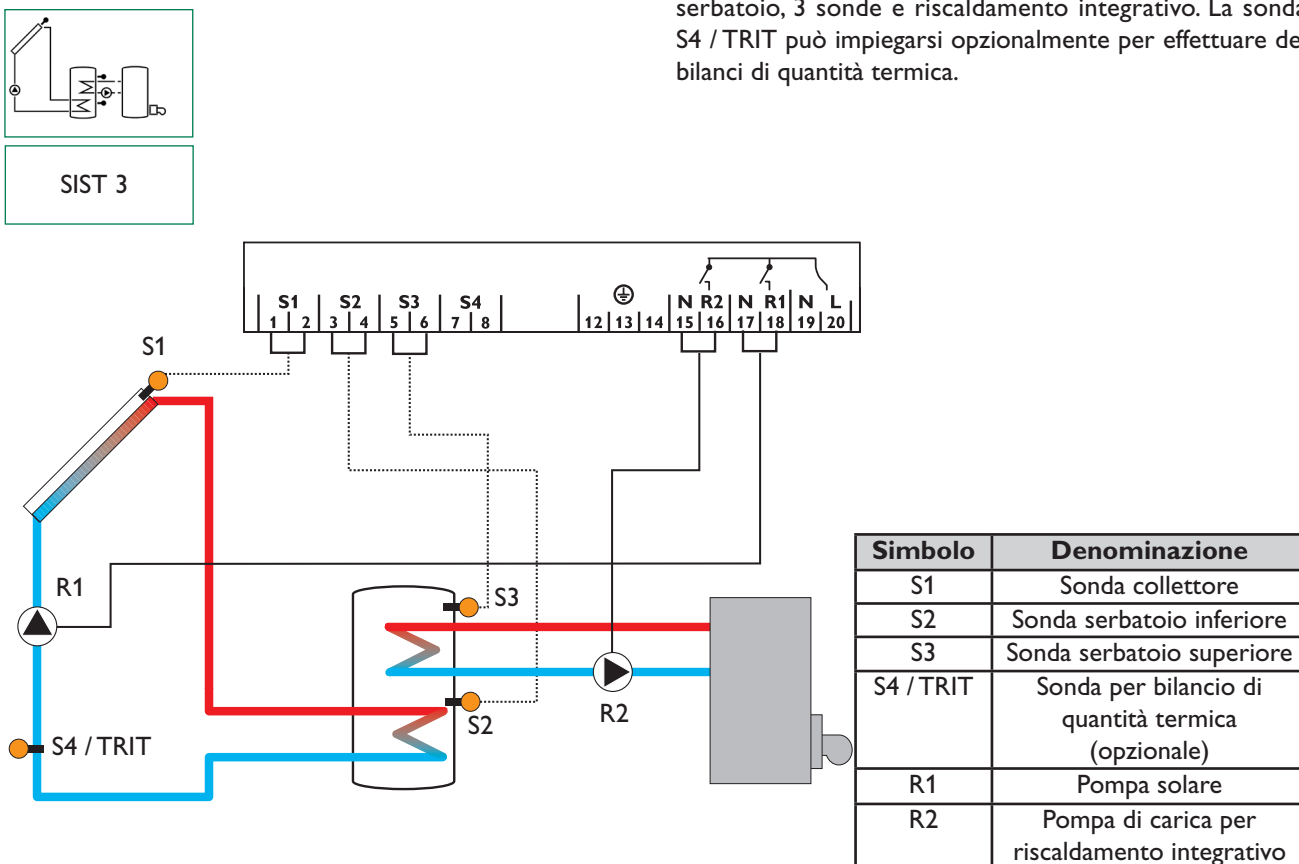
serbatoio, 3 sonde e riscaldamento integrativo. La sonda S4 / TRIT può impiegarsi opzionalmente per effettuare de bilanci di quantità termica.

SIST 3

S1 1 2 S2 3 4 S3 5 6 S4 7 8 12 13 14 N 15 R2 16 N 17 R1 18 N 19 L 20

S1

R1

S3

S2

R2

S4 / TRIT

| Simbolo | Denominazione |
|---|---|
| S1 | Sonda collettore |
| S2 | Sonda serbatoio inferiore |
| S3 | Sonda serbatoio superiore |
| S4 / TRIT | Sonda per bilancio di quantità termica (opzionale) |
| R1 | Pompa solare |
| R2 | Pompa di carica per riscaldamento integrativo |